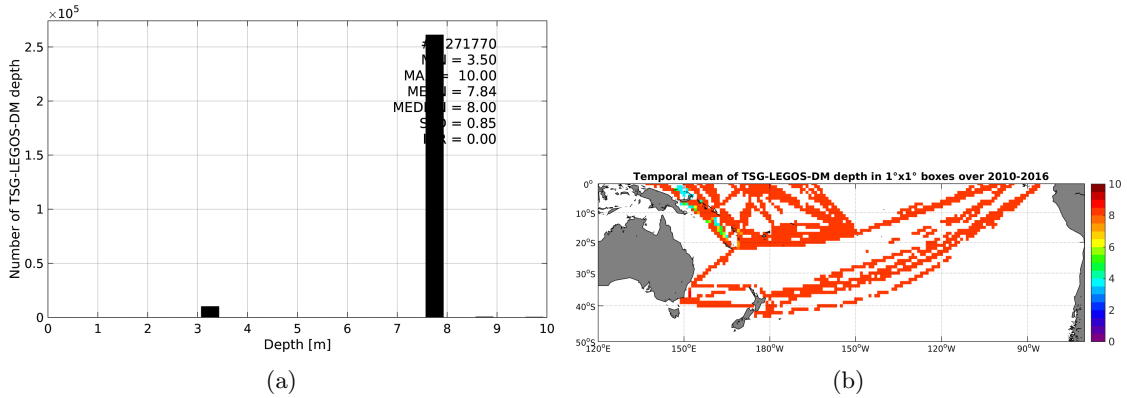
$\times10^5$

2.5

2

1.5

1

0.5

0

Number of TSG-LEGOS-DM depth

0 1 2 3 4 5 6 7 8 9 10

Depth [m]

# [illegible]271770
M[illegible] = 3.50
MA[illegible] = 10.00
ME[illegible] = 7.84
MED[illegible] = 8.00
S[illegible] = 0.85
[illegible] = 0.00

(a)

Temporal mean of TSG-LEGOS-DM depth in 1°x1° boxes over 2010-2016

0°

10°S

20°S

30°S

40°S

50°S

120°E 150°E 180°W 150°W 120°W 90°W

10
8
6
4
2
0

(b)